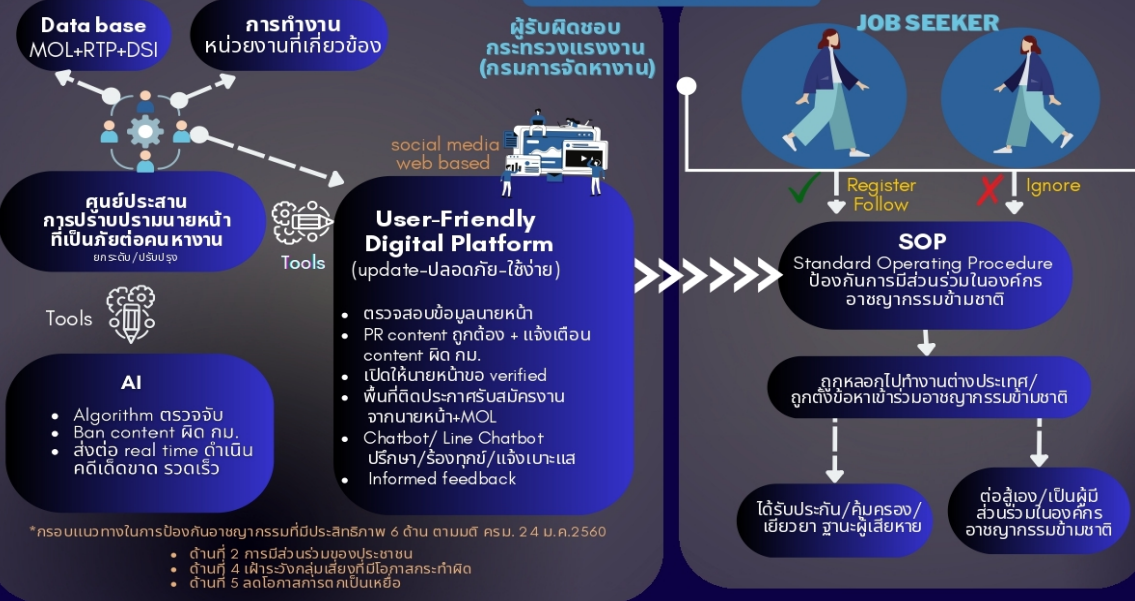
Data base
MOL+RTP+DSI

การทำงาน
หน่วยงานที่เกี่ยวข้อง

ผู้รับผิดชอบ
กระทรวงแรงงาน
(กรมการจัดหางาน)

JOB SEEKER

social media
web based

ศูนย์ประสาน
การปราบปรามนายหน้า
ที่เป็นภัยต่อคนหางาน
ยกระดับ/ปรับปรุง

Tools

User-Friendly
Digital Platform
(update-ปลอดภัย-ใช้ง่าย)

• ตรวจสอบข้อมูลนายหน้า
• PR content ถูกต้อง + แจ้งเตือน content ผิด กม.
• เปิดให้นายหน้าขอ verified
• พื้นที่ติดประกาศรับสมัครงาน จากนายหน้า+MOL
• Chatbot/ Line Chatbot ปรึกษา/ร้องทุกข์/แจ้งเบาะแส
• Informed feedback

Register
Follow

Ignore

SOP
Standard Operating Procedure
ป้องกันการมีส่วนร่วมในองค์กร
อาชญากรรมข้ามชาติ

Tools

AI
• Algorithm ตรวจจับ
• Ban content ผิด กม.
• ส่งต่อ real time ดำเนินคดีเด็ดขาด รวดเร็ว

ถูกหลอกไปทำงานต่างประเทศ/
ถูกตั้งข้อหาเข้าร่วมอาชญากรรมข้ามชาติ

ได้รับประกัน/คุ้มครอง/
เยียวยา ฐานะผู้เสียหาย

ต่อสู้เอง/เป็นผู้มี
ส่วนร่วมในองค์กร
อาชญากรรมข้ามชาติ

*กรอบแนวทางในการป้องกันอาชญากรรมที่มีประสิทธิภาพ 6 ด้าน ตามมติ ครม. 24 ม.ค.2560
• ด้านที่ 2 การมีส่วนร่วมของประชาชน
• ด้านที่ 4 เฝ้าระวังกลุ่มเสี่ยงที่มีโอกาสกระทำผิด
• ด้านที่ 5 ลดโอกาสการตกเป็นเหยื่อ